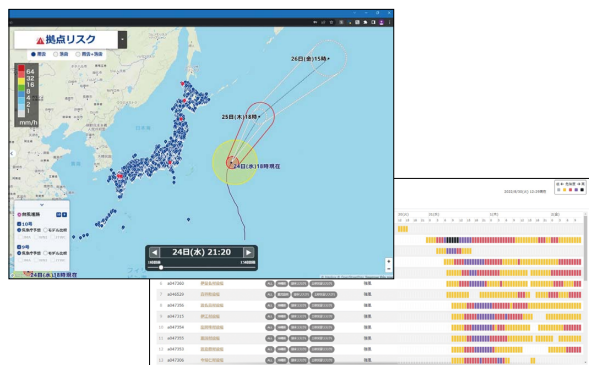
拠点リスク

64
32
16
8
4
2
1
mm/h

26日(金)15時
25日(木)18時
24日(木)18時現在

10号
9号

24日(木) 21:20

24日(木)18時現在

2022年08月24日 12:00現在

6 a047360 強風
7 a046820 強風
8 a047356 強風
9 a047315 強風
10 a047354 強風
11 a047355 強風
12 a047353 強風
13 a047306 強風